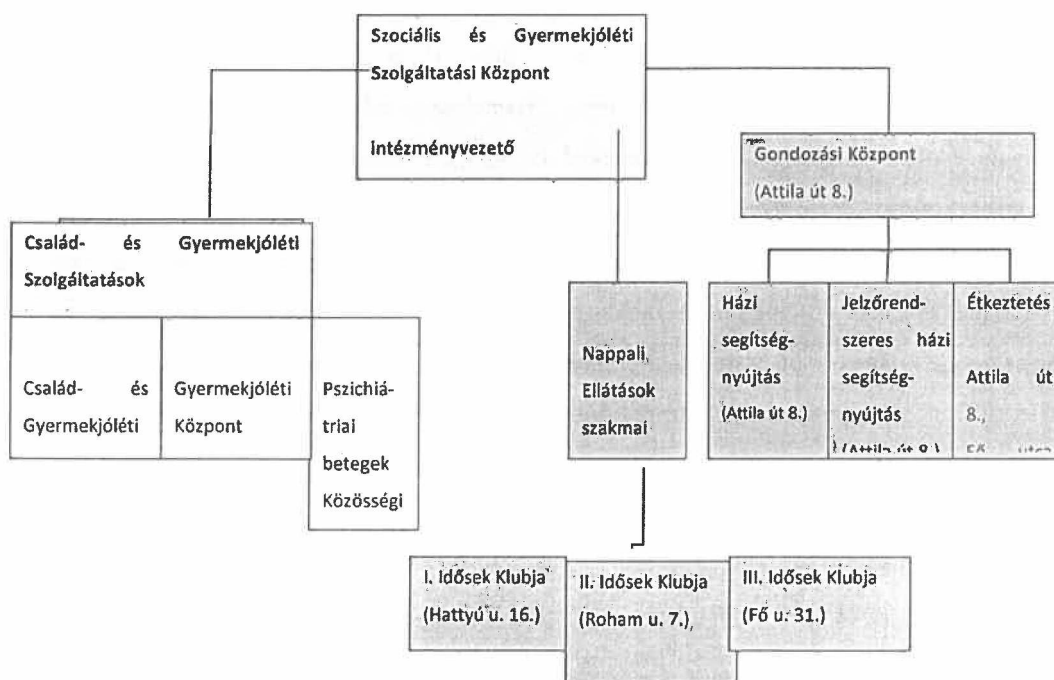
Szociális és Gyermekjóléti Szolgáltatási Központ

Intézményvezető

Gondozási Központ (Attila út 8.)

Család- és Gyermekjóléti Szolgáltatások

Család- és Gyermekjóléti

Gyermekjóléti Központ

Pszichiátriai betegek Közösségi

Nappali Ellátások szakmai

Házi segítségnyújtás (Attila út 8.)

Jelzőrendszeres házi segítségnyújtás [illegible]

Étkeztetés Attila út 8., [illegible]

I. Idősek Klubja (Hattyú u. 16.)

II. Idősek Klubja (Roham u. 7.),

III. Idősek Klubja (Fő u. 31.)